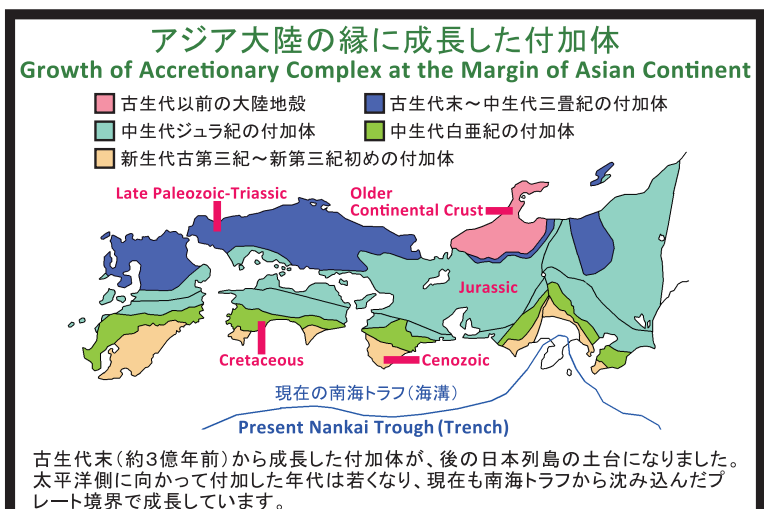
アジア大陸の縁に成長した付加体
Growth of Accretionary Complex at the Margin of Asian Continent

古生代以前の大陸地殻
古生代末〜中生代三畳紀の付加体
中生代ジュラ紀の付加体
中生代白亜紀の付加体
新生代古第三紀〜新第三紀初めの付加体

Late Paleozoic-Triassic
Older Continental Crust
Jurassic
Cretaceous
Cenozoic

現在の南海トラフ（海溝）
Present Nankai Trough (Trench)

古生代末（約3億年前）から成長した付加体が、後の日本列島の土台になりました。太平洋側に向かって付加した年代は若くなり、現在も南海トラフから沈み込んだプレート境界で成長しています。